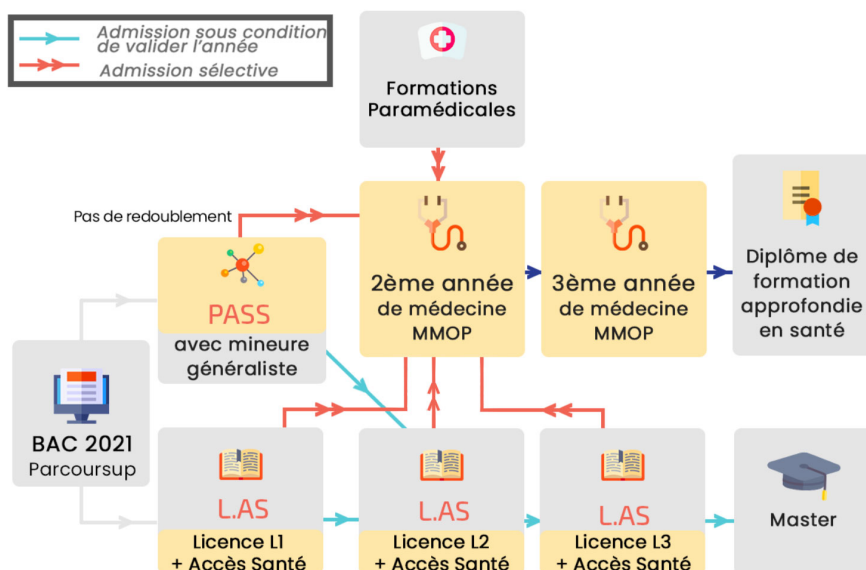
Admission sous condition de valider l'année
Admission sélective

Formations Paramédicales

Pas de redoublement

PASS
avec mineure généraliste

2ème année
de médecine
MMOP

3ème année
de médecine
MMOP

Diplôme de formation approfondie en santé

BAC 2021
Parcoursup

L.AS
Licence L1
+ Accès Santé

L.AS
Licence L2
+ Accès Santé

L.AS
Licence L3
+ Accès Santé

Master